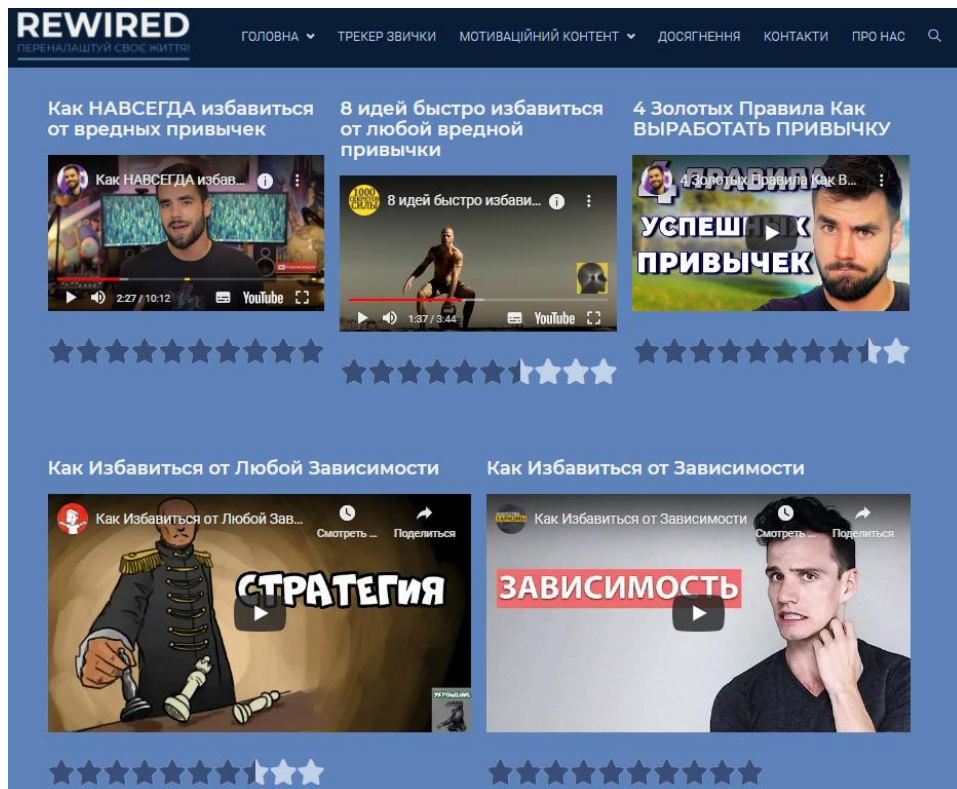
REWIRED
ПЕРЕНАЛАШТУЙ СВОЄ ЖИТТЯ!

ГОЛОВНА ТРЕКЕР ЗВИЧКИ МОТИВАЦІЙНИЙ КОНТЕНТ ДОСЯГНЕННЯ КОНТАКТИ ПРО НАС

Как НАВСЕГДА избавиться от вредных привычек

Как НАВСЕГДА избав...
2:27 / 10:12 YouTube

8 идей быстро избавиться от любой вредной привычки

1000 СЕКРЕТОВ СИЛЫ
8 идей быстро избави...
1:37 / 3:44 YouTube

4 Золотых Правила Как ВЫРАБОТАТЬ ПРИВЫЧКУ

4 Золотых Правила Как В...
4 ПРАВИЛА УСПЕШНЫХ ПРИВЫЧЕК

Как Избавиться от Любой Зависимости

Как Избавиться от Любой Зав...
Смотреть ...
Поделиться
СТРАТЕГИЯ

Как Избавиться от Зависимости

Как Избавиться от Зависимости
Смотреть ...
Поделиться
ЗАВИСИМОСТЬ